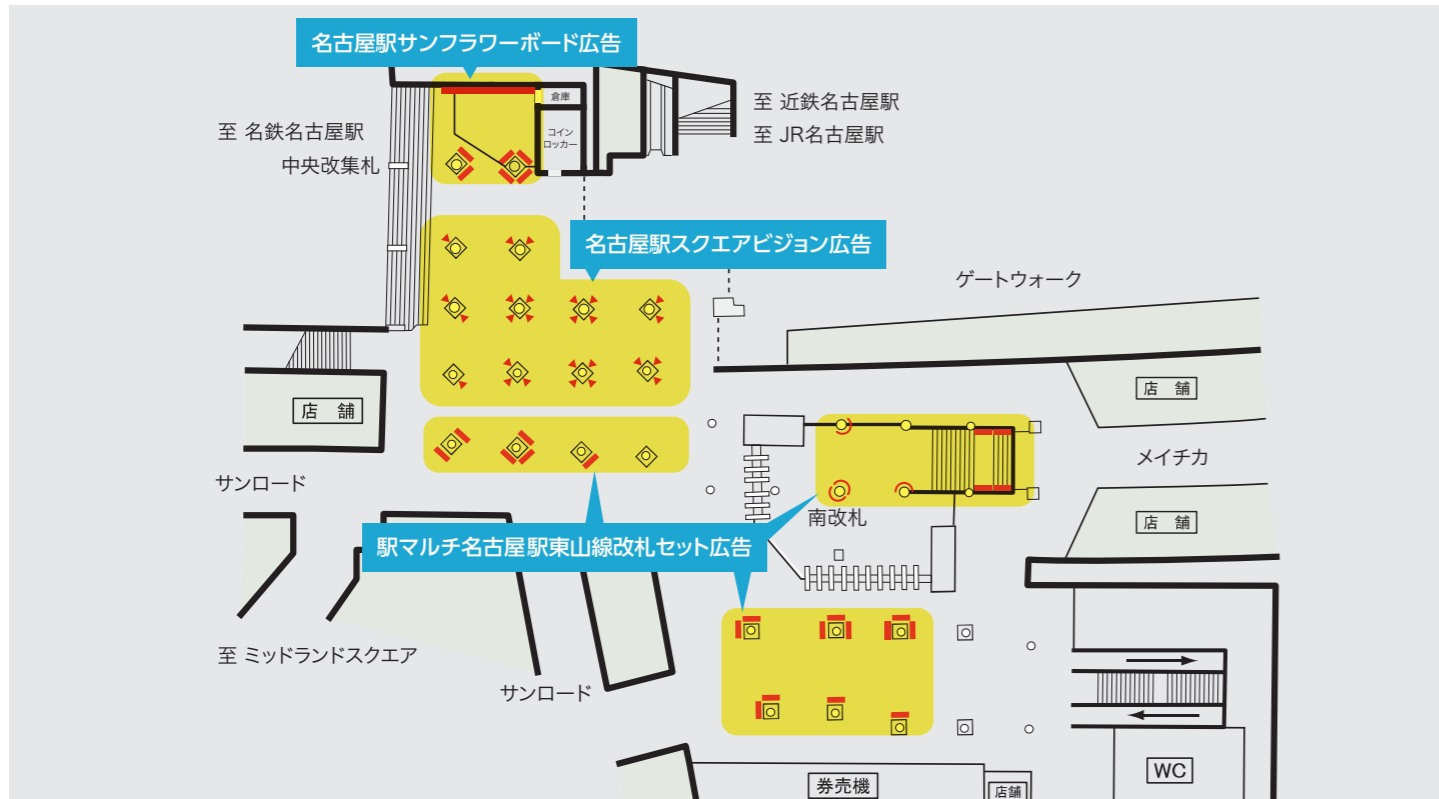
名古屋駅サンフラワーボード広告

倉庫

コインロッカー

至 近鉄名古屋駅
至 JR名古屋駅

至 名鉄名古屋駅
中央改集札

名古屋駅スクエアビジョン広告

ゲートウォーク

店 舗

店 舗

メイチカ

サンロード

南改札

店 舗

駅マルチ名古屋駅東山線改札セット広告

至 ミッドランドスクエア

サンロード

WC

券売機

店舗